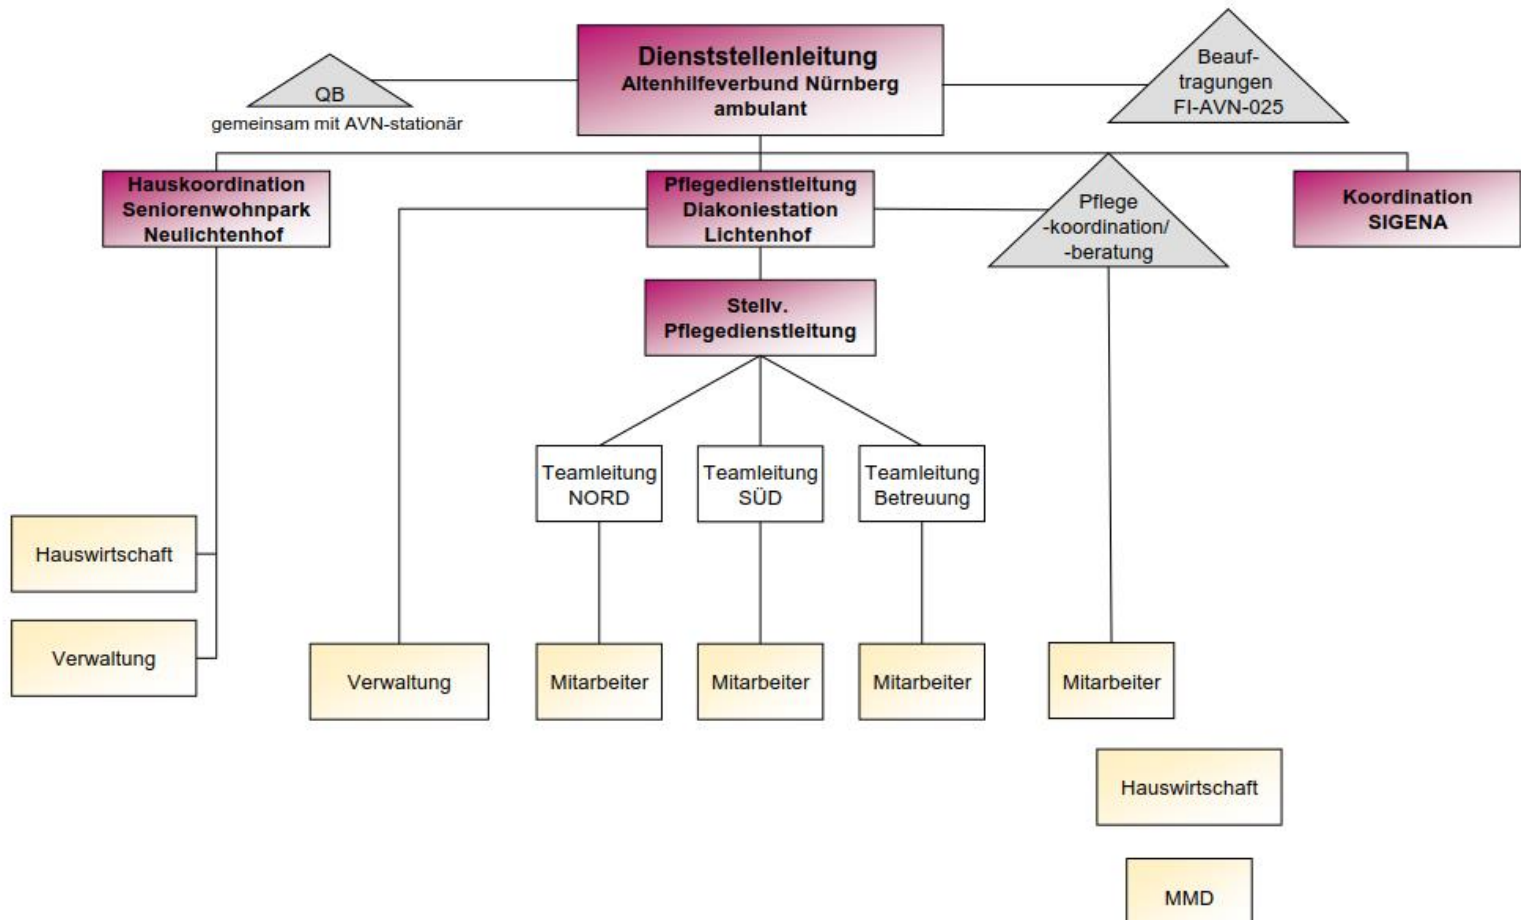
Dienststellenleitung
Altenhilfeverbund Nürnberg
ambulant

QB
gemeinsam mit AVN-stationär

Beauf-
tragungen
FI-AVN-025

Hauskoordination
Seniorenwohnpark
Neulichtenhof

Pflegedienstleitung
Diakoniestation
Lichtenhof

Pflege
-koordination/
-beratung

Koordination
SIGENA

Stellv.
Pflegedienstleitung

Teamleitung
NORD

Teamleitung
SÜD

Teamleitung
Betreuung

Hauswirtschaft

Verwaltung

Verwaltung

Mitarbeiter

Mitarbeiter

Mitarbeiter

Mitarbeiter

Hauswirtschaft

MMD